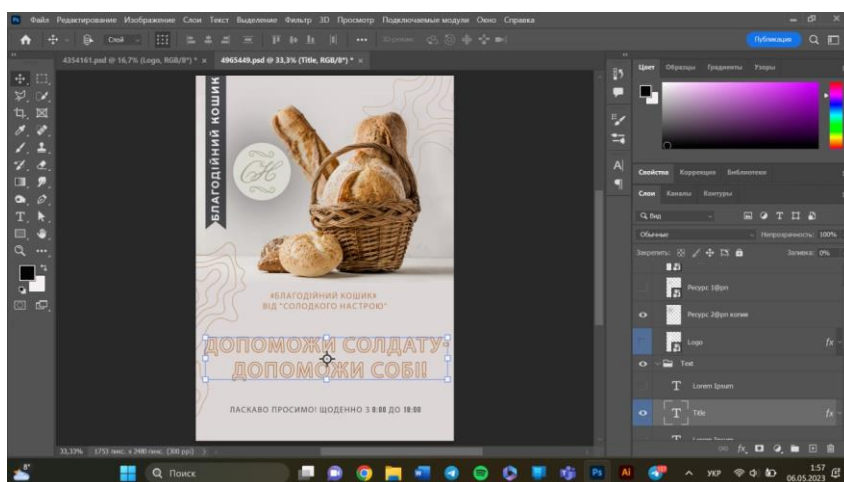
Ps Файл Редактирование Изображение Слои Текст Выделение Фильтр 3D Просмотр Подключаемые модули Окно Справка

Слой

Публикация

4354161.psd @ 16,7% (Logo, RGB/8*) * ×
4965449.psd @ 33,3% (Title, RGB/8*) * ×

БЛАГОДІЙНИЙ КОШИК

«БЛАГОДІЙНИЙ КОШИК»
ВІД "СОЛОДКОГО НАСТРОЮ"

ДОПОМОЖИ СОЛДАТУ-
ДОПОМОЖИ СОБІ!

ЛАСКАВО ПРОСИМО! ЩОДЕННО З 8:00 ДО 18:00

Цвет Образцы Градиенты Узоры

Свойства Коррекция Библиотеки

Слои Каналы Контуры

Q Вид

Обычные

Непрозрачность: 100%

Закрепить:

Заливка: 0%

Ресурс 1@pn

Ресурс 2@pn копия

Logo

Text

Lorem Ipsum

Title

33,33% 1753 пикс. x 2480 пикс. (300 ppi)

Поиск

УКР

1:57
06.05.2023